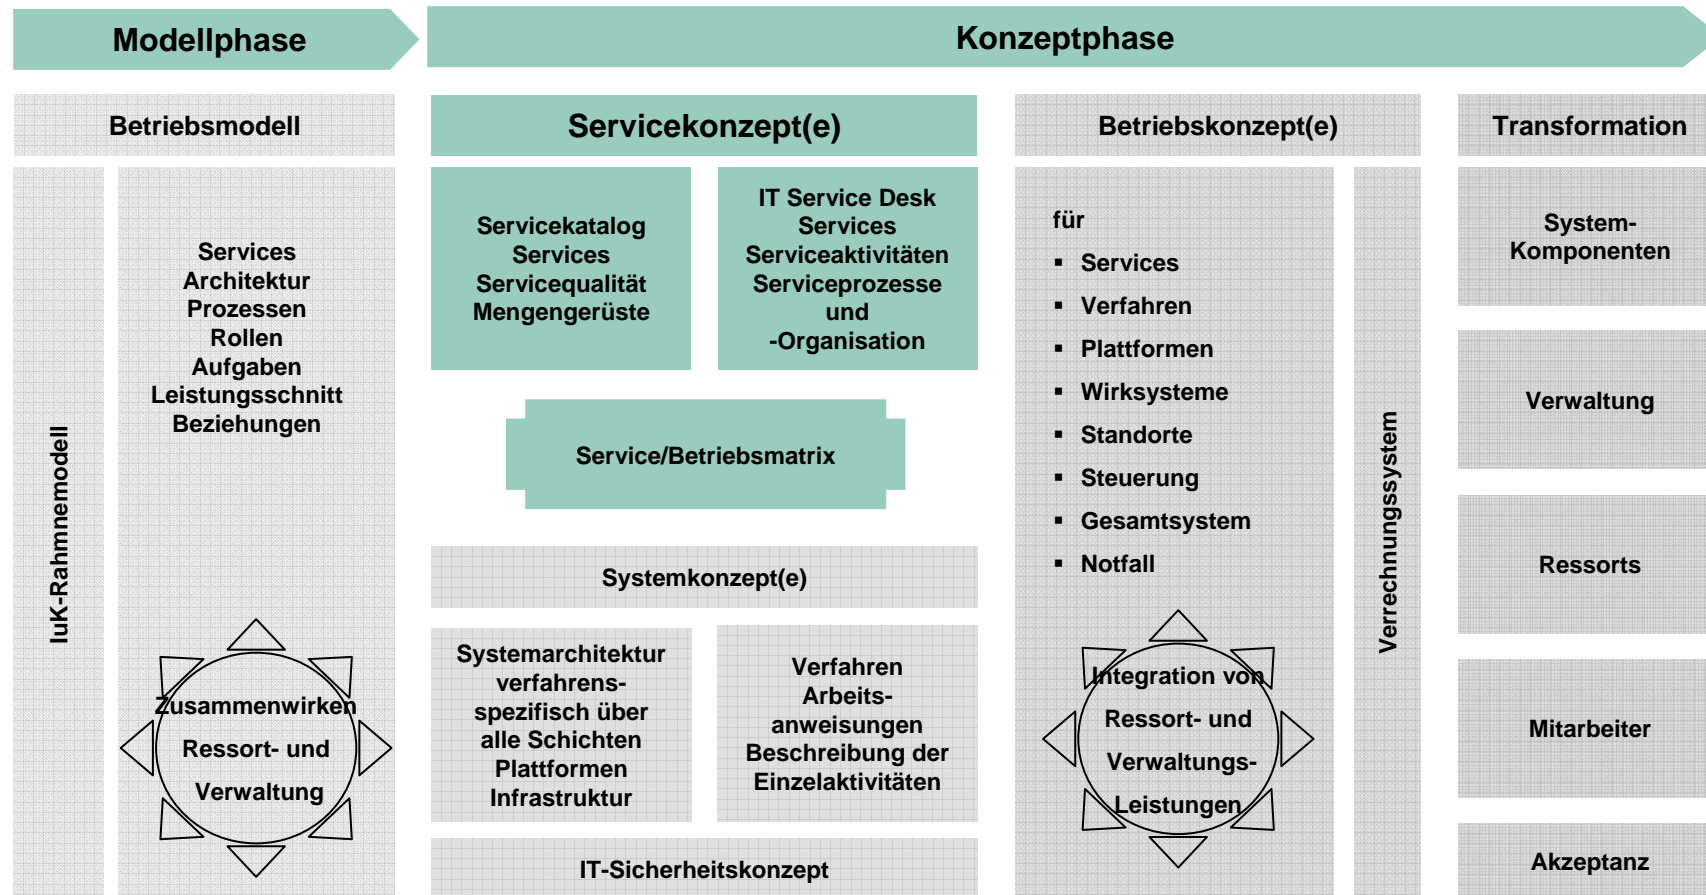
Modellphase

Konzeptphase

Betriebsmodell

IuK-Rahmenmodell

Services
Architektur
Prozessen
Rollen
Aufgaben
Leistungsschnitt
Beziehungen

Zusammenwirken
Ressort- und
Verwaltung

Servicekonzept(e)

Servicekatalog
Services
Servicequalität
Mengengerüste

IT Service Desk
Services
Serviceaktivitäten
Serviceprozesse
und
-Organisation

Service/Betriebsmatrix

Systemkonzept(e)

Systemarchitektur verfahrensspezifisch über alle Schichten
Plattformen
Infrastruktur

Verfahren
Arbeitsanweisungen
Beschreibung der Einzelaktivitäten

IT-Sicherheitskonzept

Betriebskonzept(e)

für
▪ Services
▪ Verfahren
▪ Plattformen
▪ Wirksysteme
▪ Standorte
▪ Steuerung
▪ Gesamtsystem
▪ Notfall

Integration von
Ressort- und
Verwaltungs-
Leistungen

Verrechnungssystem

Transformation

System-
Komponenten

Verwaltung

Ressorts

Mitarbeiter

Akzeptanz